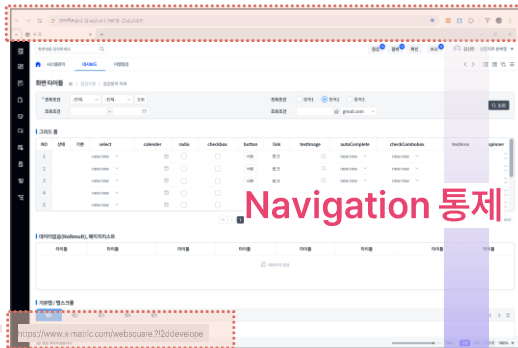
화면 타이틀

* 조회조건
조회조건

전체조건
전체조건

조회

그리드 헤

NO
상태
기본
select
calendar
radio
checkbox
button
link
textImage
autoComplete
checkCombobox
textArea
spinner

1
2
3
4
5
6

Navigation 통제

데이터없음(NoResult), 페이지리스트

타이틀
타이틀
타이틀
타이틀
타이틀
타이틀
타이틀
타이틀

기본탭 / 탭스크롤

https://www.x-matric.com/websquare/?I2ddevelope